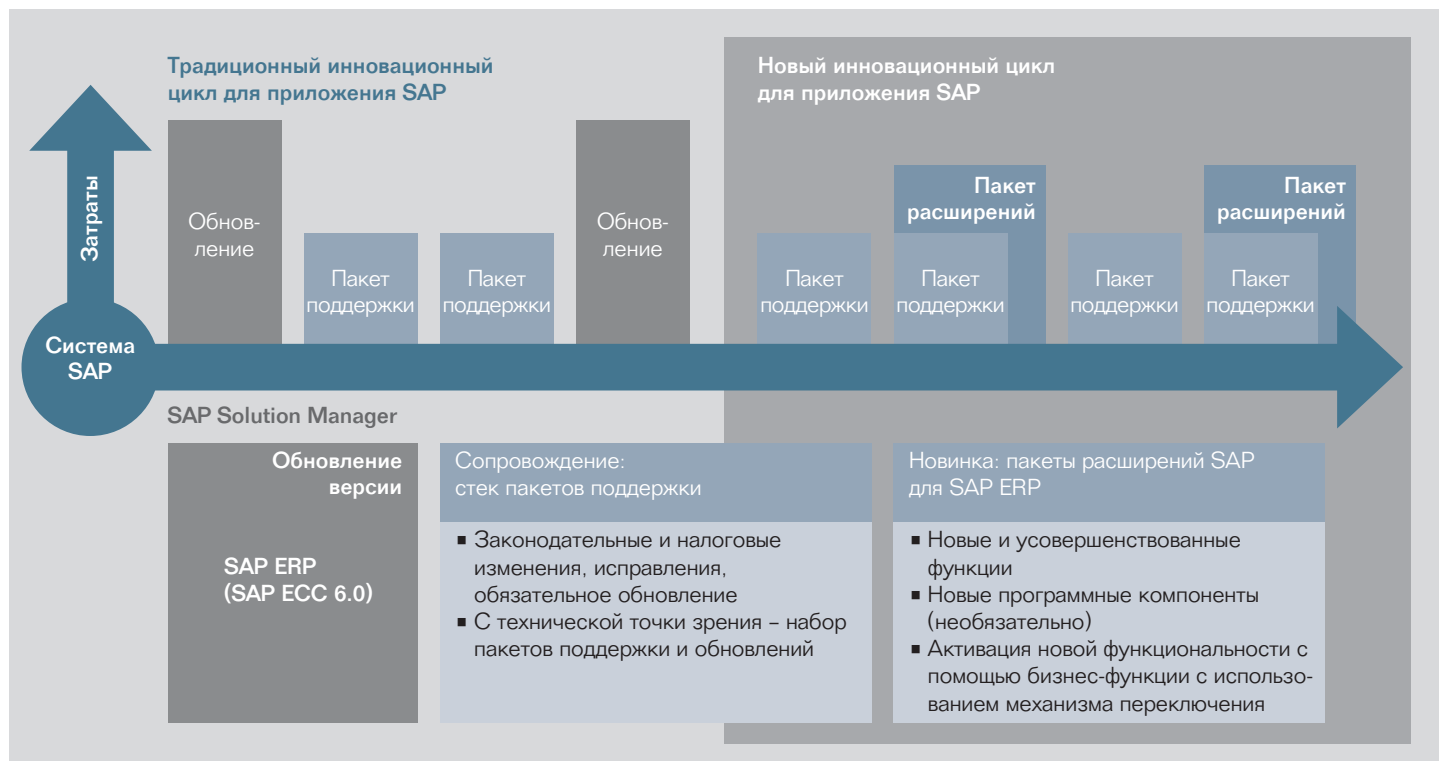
Традиционный инновационный цикл для приложения SAP

Новый инновационный цикл для приложения SAP

Затраты

Обновление

Пакет поддержки

Пакет поддержки

Обновление

Пакет поддержки

Пакет расширений

Пакет поддержки

Пакет поддержки

Пакет расширений

Пакет поддержки

Система SAP

SAP Solution Manager

Обновление версии

SAP ERP (SAP ECC 6.0)

Сопровождение: стек пакетов поддержки

- Законодательные и налоговые изменения, исправления, обязательное обновление
- С технической точки зрения – набор пакетов поддержки и обновлений

Новинка: пакеты расширений SAP для SAP ERP

- Новые и усовершенствованные функции
- Новые программные компоненты (необязательно)
- Активация новой функциональности с помощью бизнес-функции с использованием механизма переключения